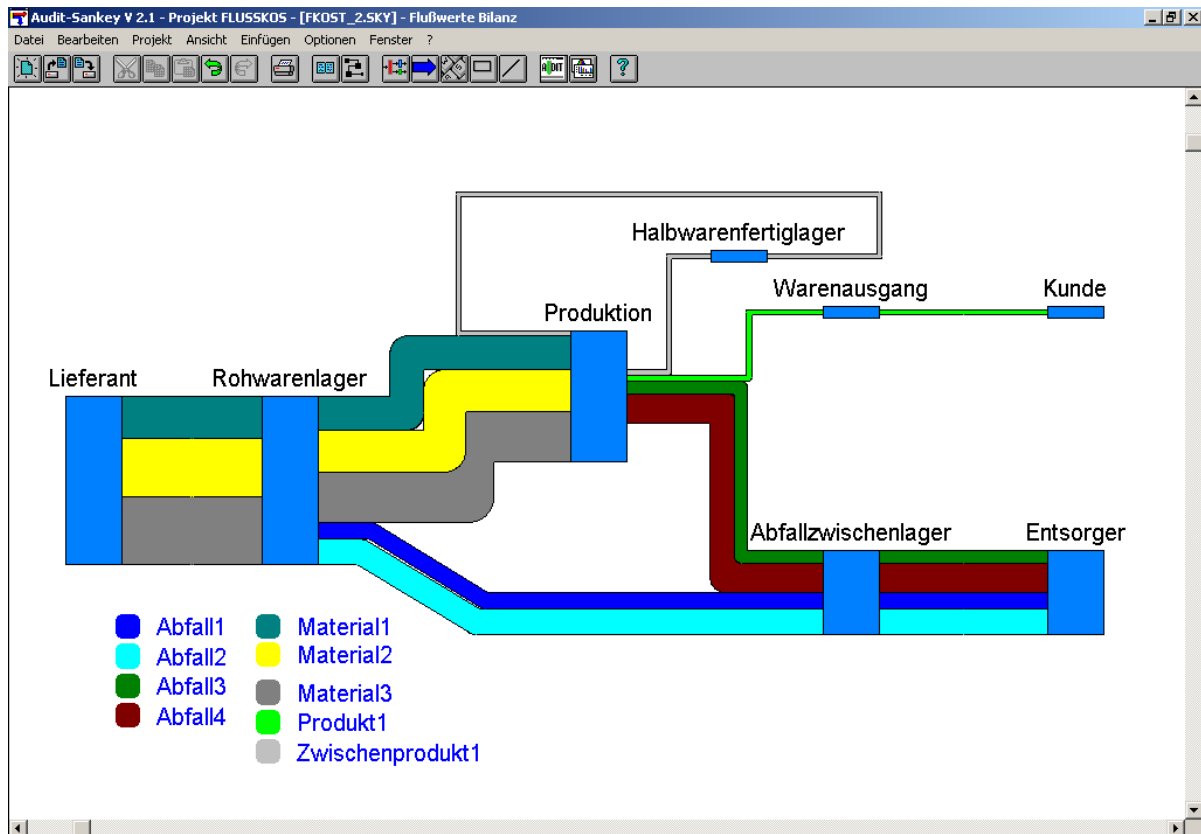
Audit-Sankey V 2.1 - Projekt FLUSSKOS - [FKOST_2.SKY] - Flußwerte Bilanz

Datei Bearbeiten Projekt Ansicht Einfügen Optionen Fenster ?

Halbwarenfertiglager

Produktion

Warenausgang

Kunde

Lieferant

Rohwarenlager

Abfallzwischenlager

Entsorger

Abfall1
Abfall2
Abfall3
Abfall4

Material1
Material2
Material3
Produkt1
Zwischenprodukt1